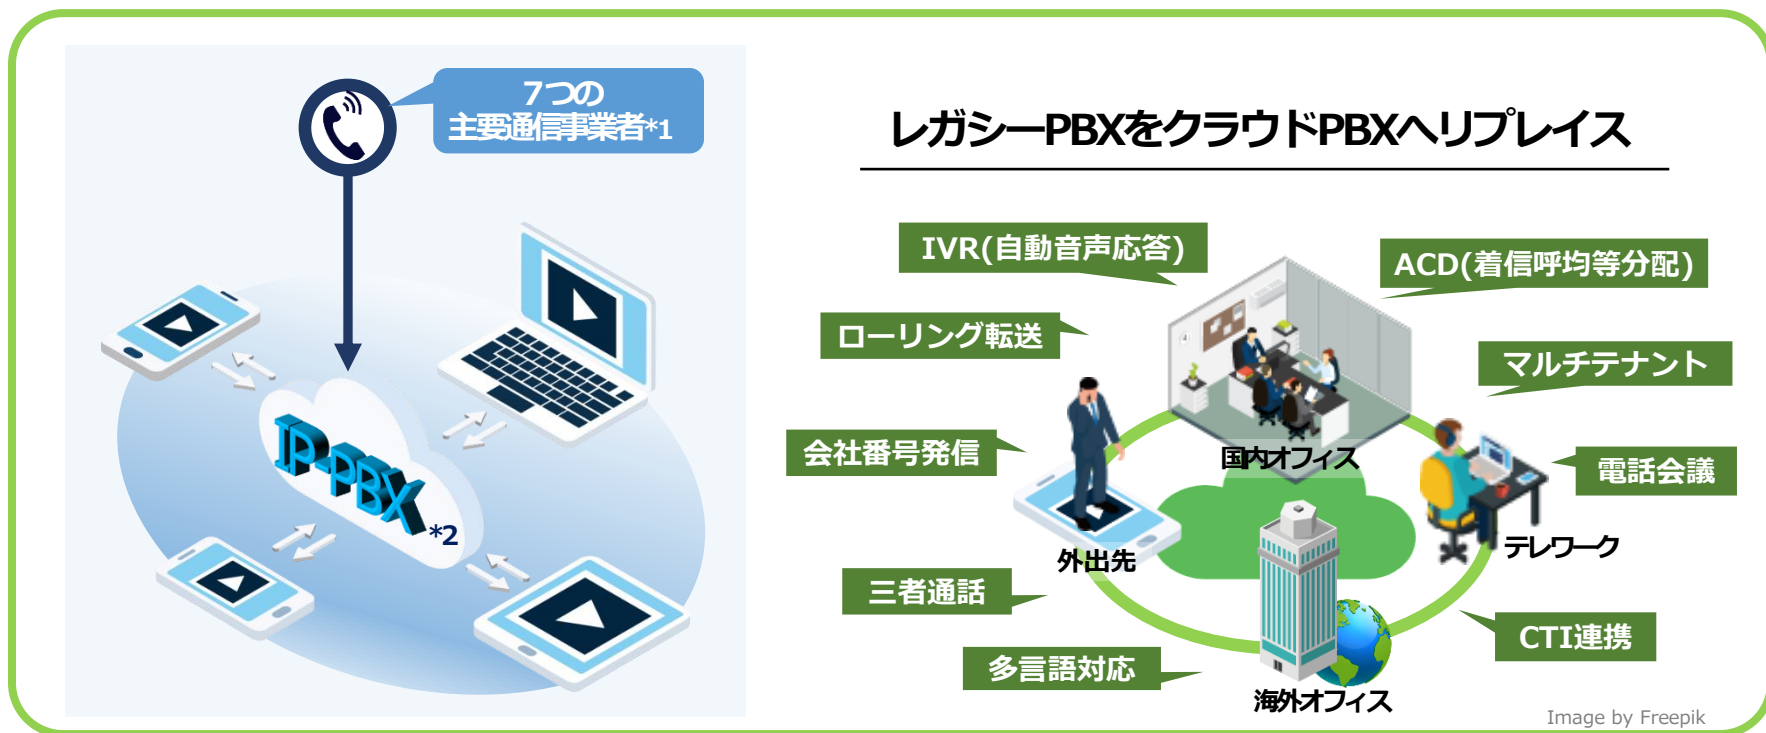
7つの
主要通信事業者*1

IP-PBX *2

レガシーPBXをクラウドPBXへリプレイス

IVR(自動音声応答)

ACD(着信呼均等分配)

ローリング転送

マルチテナント

会社番号発信

国内オフィス

電話会議

外出先

テレワーク

三者通話

CTI連携

多言語対応

海外オフィス

Image by Freepik